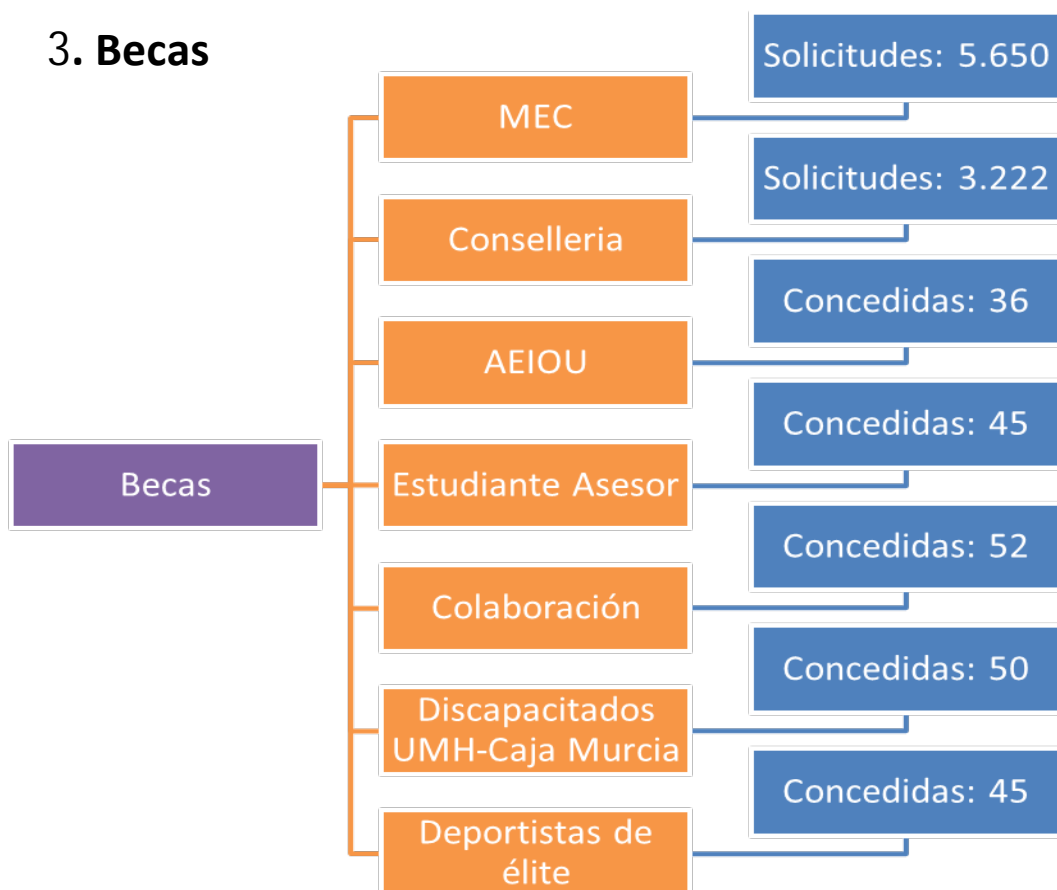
3. Becas

Becas

MEC

Solicitudes: 5.650

Conselleria

Solicitudes: 3.222

AEIOU

Concedidas: 36

Estudiante Asesor

Concedidas: 45

Colaboración

Concedidas: 52

Discapacitados UMH-Caja Murcia

Concedidas: 50

Deportistas de élite

Concedidas: 45